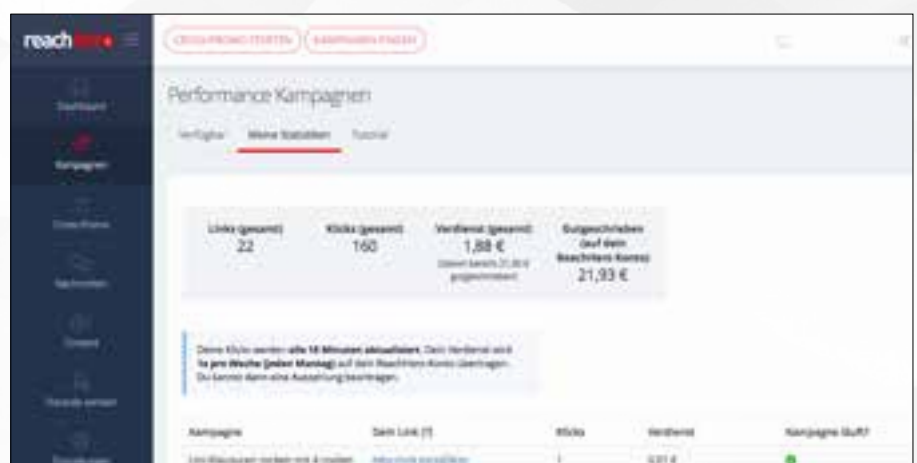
reachhero

CROSS-PROMO STARTEN KAMPAGNEN FINDEN

Dashboard

Kampagnen

Cross-Promo

Nachrichten

Connect

Freunde werben

Einstellungen

Performance Kampagnen

Verfügbar Meine Statistiken Tutorial

Links (gesamt)
22

Klicks (gesamt)
160

Verdienst (gesamt)
1,88 €
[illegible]

Gutgeschrieben (auf dein Reachhero-Konto)
21,93 €

Deine Klicks werden alle 15 Minuten aktualisiert. Dein Verdienst wird 1x pro Woche (jeden Montag) auf dein Reachhero-Konto übertragen. Du kannst dann eine Auszahlung beantragen.

| Kampagne | Dein Link (?) | Klicks | Verdienst | Kampagne läuft? |
|---|---|---|---|---|
| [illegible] | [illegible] | 1 | 0,01 € | |